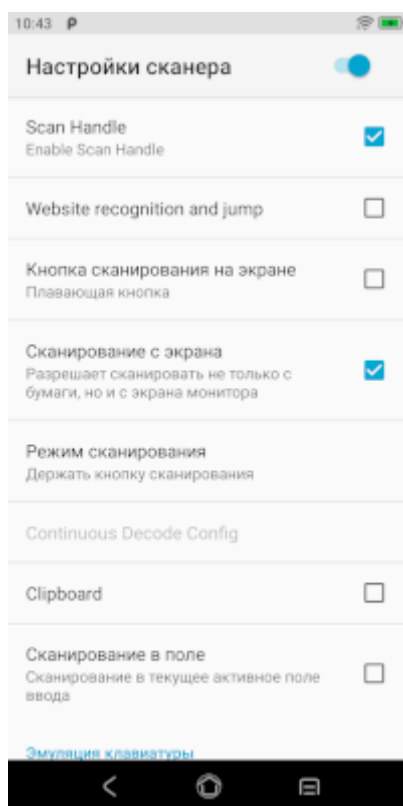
10:43 P

Настройки сканера

Scan Handle
Enable Scan Handle

Website recognition and jump

Кнопка сканирования на экране
Плавающая кнопка

Сканирование с экрана
Разрешает сканировать не только с бумаги, но и с экрана монитора

Режим сканирования
Держать кнопку сканирования

Continuous Decode Config

Clipboard

Сканирование в поле
Сканирование в текущее активное поле ввода

Эмуляция клавиатуры